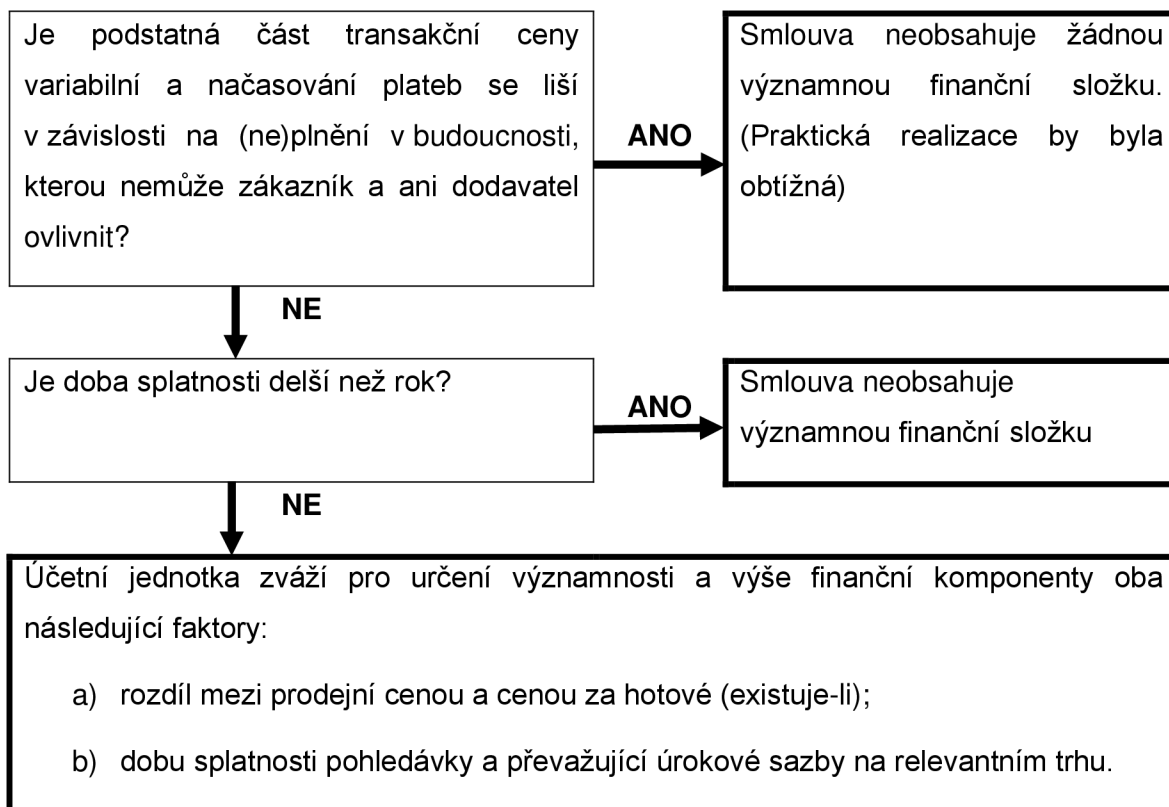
Je podstatná část transakční ceny variabilní a načasování plateb se liší v závislosti na (ne)plnění v budoucnosti, kterou nemůže zákazník a ani dodavatel ovlivnit?

ANO

Smlouva neobsahuje žádnou významnou finanční složku. (Praktická realizace by byla obtížná)

NE

Je doba splatnosti delší než rok?

ANO

Smlouva neobsahuje významnou finanční složku

NE

Účetní jednotka zváží pro určení významnosti a výše finanční komponenty oba následující faktory:

a) rozdíl mezi prodejní cenou a cenou za hotové (existuje-li);

b) dobu splatnosti pohledávky a převažující úrokové sazby na relevantním trhu.